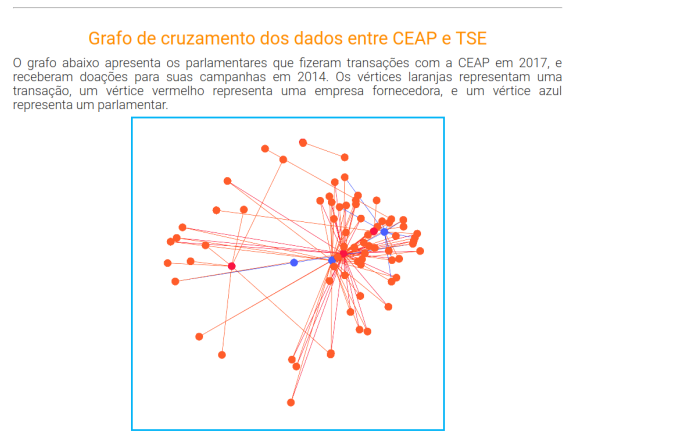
Grafo de cruzamento dos dados entre CEAP e TSE

O grafo abaixo apresenta os parlamentares que fizeram transações com a CEAP em 2017, e receberam doações para suas campanhas em 2014. Os vértices laranjas representam uma transação, um vértice vermelho representa uma empresa fornecedora, e um vértice azul representa um parlamentar.